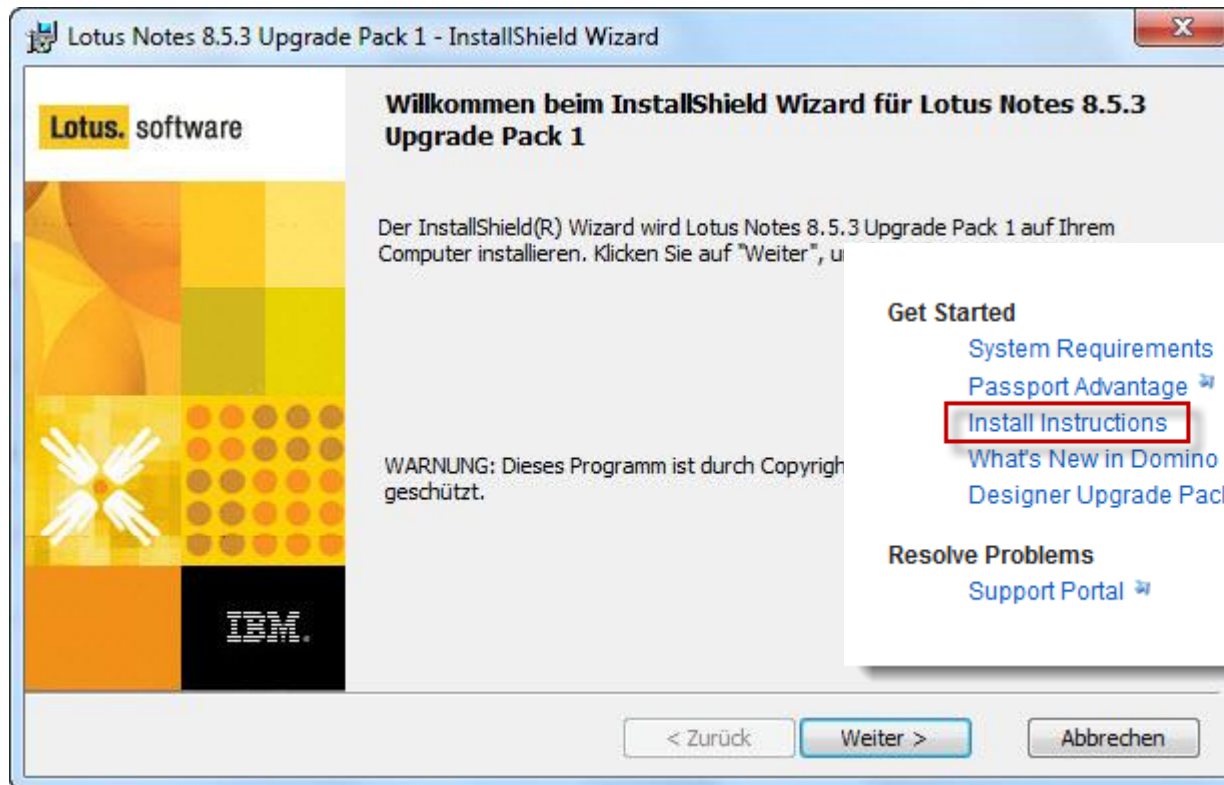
Lotus Notes 8.5.3 Upgrade Pack 1 - InstallShield Wizard

Lotus. software

IBM.

Willkommen beim InstallShield Wizard für Lotus Notes 8.5.3 Upgrade Pack 1

Der InstallShield(R) Wizard wird Lotus Notes 8.5.3 Upgrade Pack 1 auf Ihrem Computer installieren. Klicken Sie auf "Weiter", u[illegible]

WARNUNG: Dieses Programm ist durch Copyrigh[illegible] geschützt.

Get Started
System Requirements
Passport Advantage
Install Instructions
What's New in Domino
Designer Upgrade Pac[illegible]

Resolve Problems
Support Portal

< Zurück
Weiter >
Abbrechen